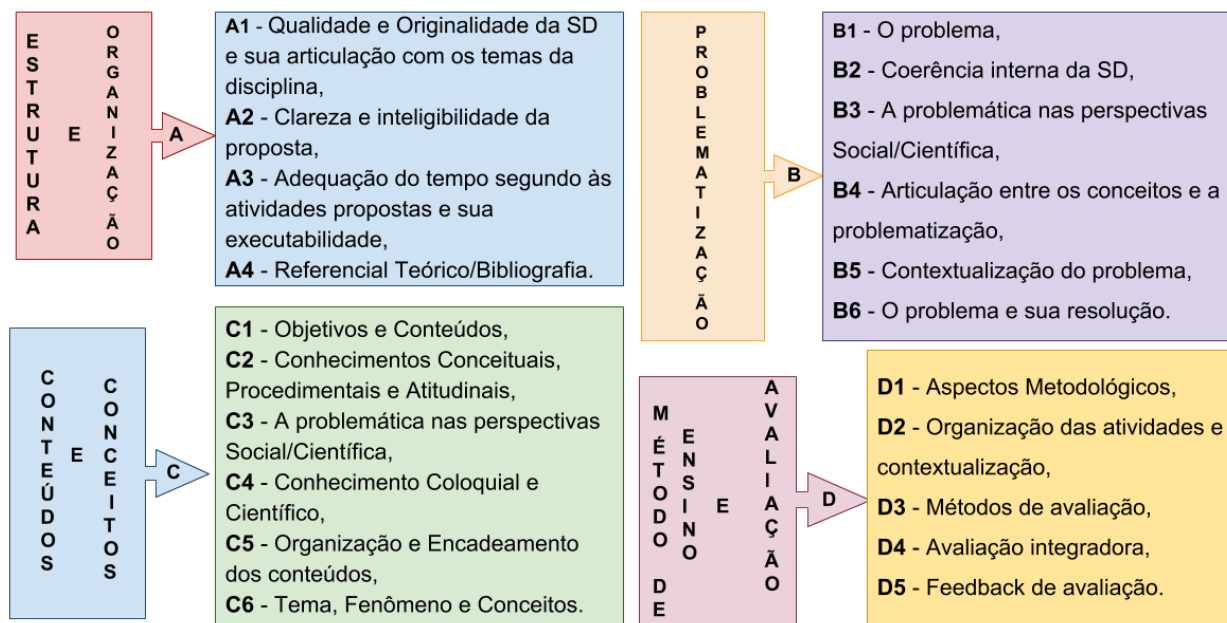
ESTRUTURA E ORGANIZAÇÃO

A

A1 - Qualidade e Originalidade da SD e sua articulação com os temas da disciplina,
A2 - Clareza e inteligibilidade da proposta,
A3 - Adequação do tempo segundo às atividades propostas e sua executabilidade,
A4 - Referencial Teórico/Bibliografia.

PROBLEMATIZAÇÃO

B

B1 - O problema,
B2 - Coerência interna da SD,
B3 - A problemática nas perspectivas Social/Científica,
B4 - Articulação entre os conceitos e a problematização,
B5 - Contextualização do problema,
B6 - O problema e sua resolução.

CONTEÚDOS E CONCEITOS

C

C1 - Objetivos e Conteúdos,
C2 - Conhecimentos Conceituais, Procedimentais e Atitudinais,
C3 - A problemática nas perspectivas Social/Científica,
C4 - Conhecimento Coloquial e Científico,
C5 - Organização e Encadeamento dos conteúdos,
C6 - Tema, Fenômeno e Conceitos.

MÉTODO DE ENSINO E AVALIAÇÃO

D

D1 - Aspectos Metodológicos,
D2 - Organização das atividades e contextualização,
D3 - Métodos de avaliação,
D4 - Avaliação integradora,
D5 - Feedback de avaliação.